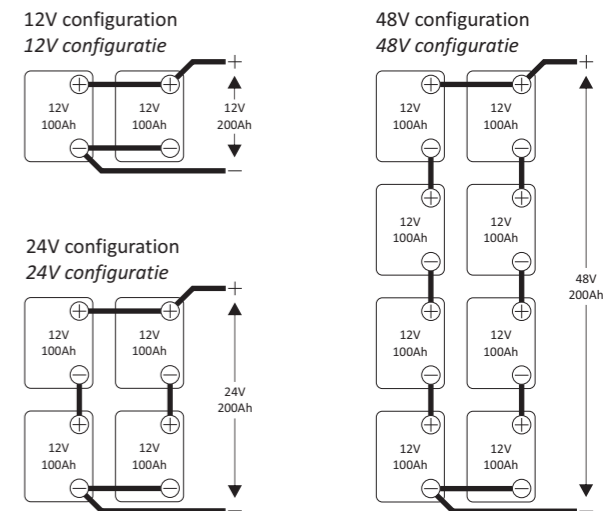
12V configuration
*12V configuratie*

12V 100Ah
12V 100Ah
+
12V 200Ah
−

24V configuration
*24V configuratie*

12V 100Ah
12V 100Ah
12V 100Ah
12V 100Ah
+
24V 200Ah
−

48V configuration
*48V configuratie*

12V 100Ah
12V 100Ah
12V 100Ah
12V 100Ah
12V 100Ah
12V 100Ah
12V 100Ah
12V 100Ah
+
48V 200Ah
−